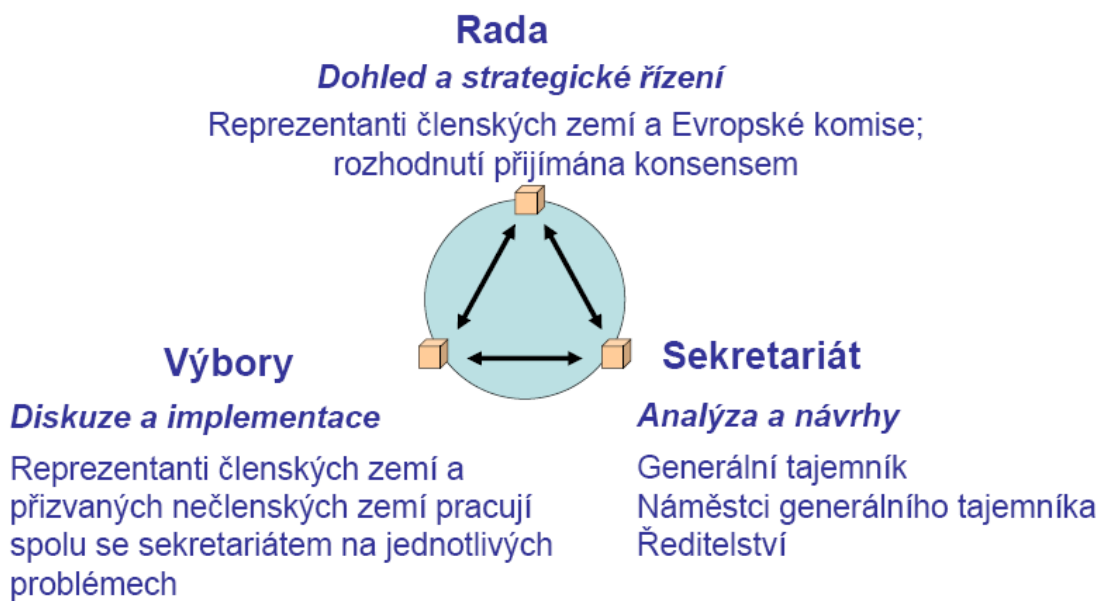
Rada

Dohled a strategické řízení

Reprezentanti členských zemí a Evropské komise; rozhodnutí přijímána konsensem

Výbory

Diskuze a implementace

Reprezentanti členských zemí a přizvaných nečlenských zemí pracují spolu se sekretariátem na jednotlivých problémech

Sekretariát

Analýza a návrhy

Generální tajemník
Náměstci generálního tajemníka
Ředitelství